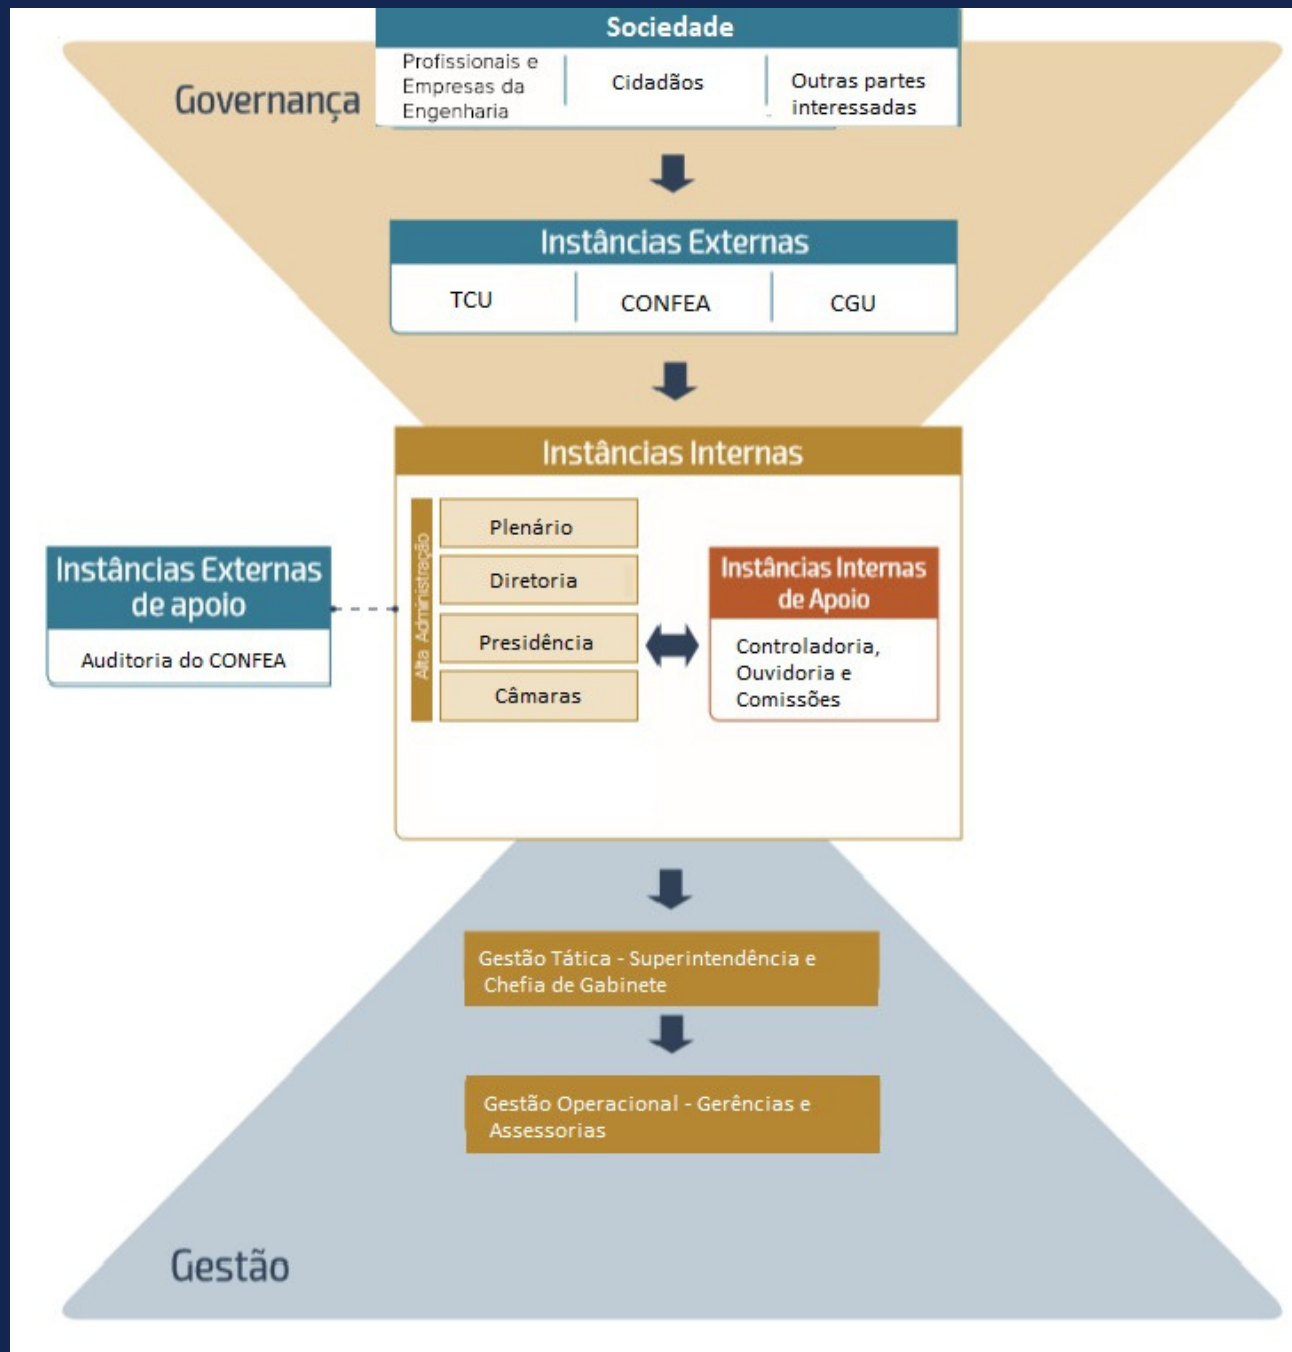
Governança

Sociedade

Profissionais e Empresas da Engenharia

Cidadãos

Outras partes interessadas

Instâncias Externas

TCU

CONFEA

CGU

Instâncias Internas

Alta Administração

Plenário

Diretoria

Presidência

Câmaras

Instâncias Internas de Apoio

Controladoria, Ouvidoria e Comissões

Instâncias Externas de apoio

Auditoria do CONFEA

Gestão Tática - Superintendência e Chefia de Gabinete

Gestão Operacional - Gerências e Assessorias

Gestão